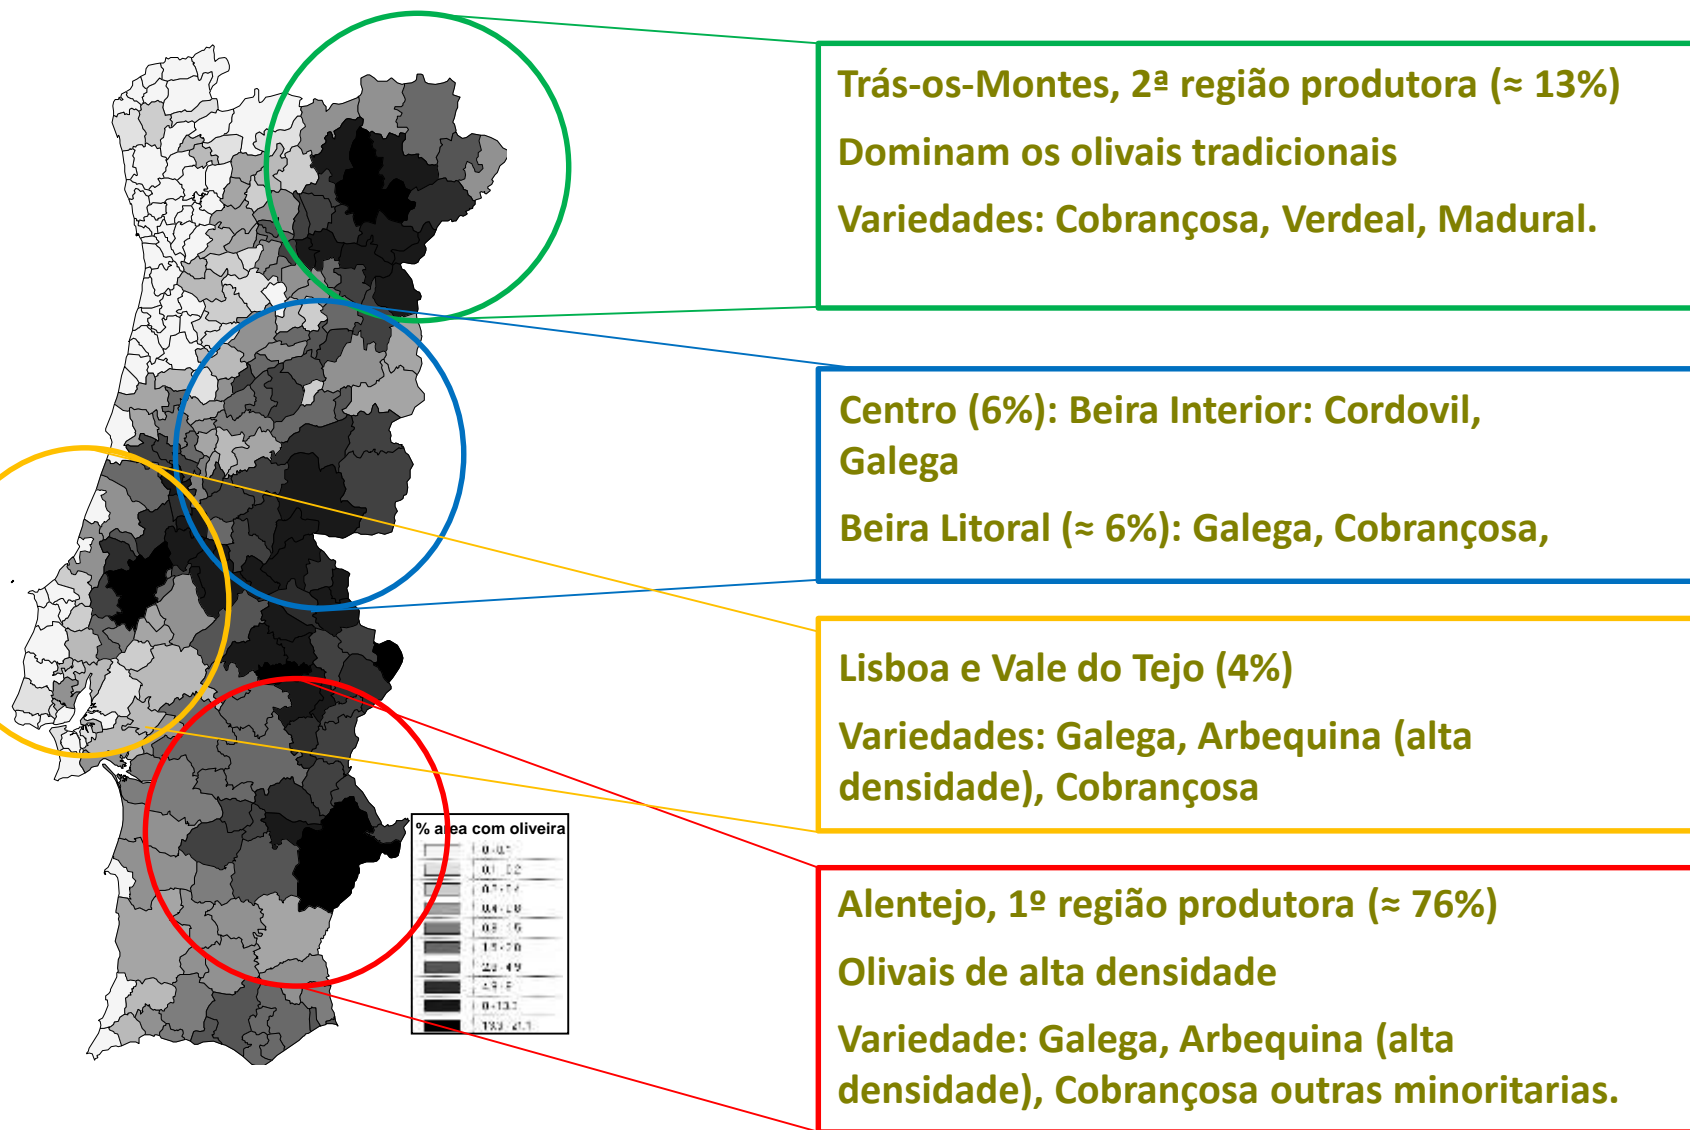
Trás-os-Montes, 2ª região produtora (≈ 13%)

Dominam os olivais tradicionais

Variedades: Cobrançosa, Verdeal, Madural.

Centro (6%): Beira Interior: Cordovil, Galega

Beira Litoral (≈ 6%): Galega, Cobrançosa,

Lisboa e Vale do Tejo (4%)

Variedades: Galega, Arbequina (alta densidade), Cobrançosa

Alentejo, 1º região produtora (≈ 76%)

Olivais de alta densidade

Variedade: Galega, Arbequina (alta densidade), Cobrançosa outras minoritarias.

% area com oliveira

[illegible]